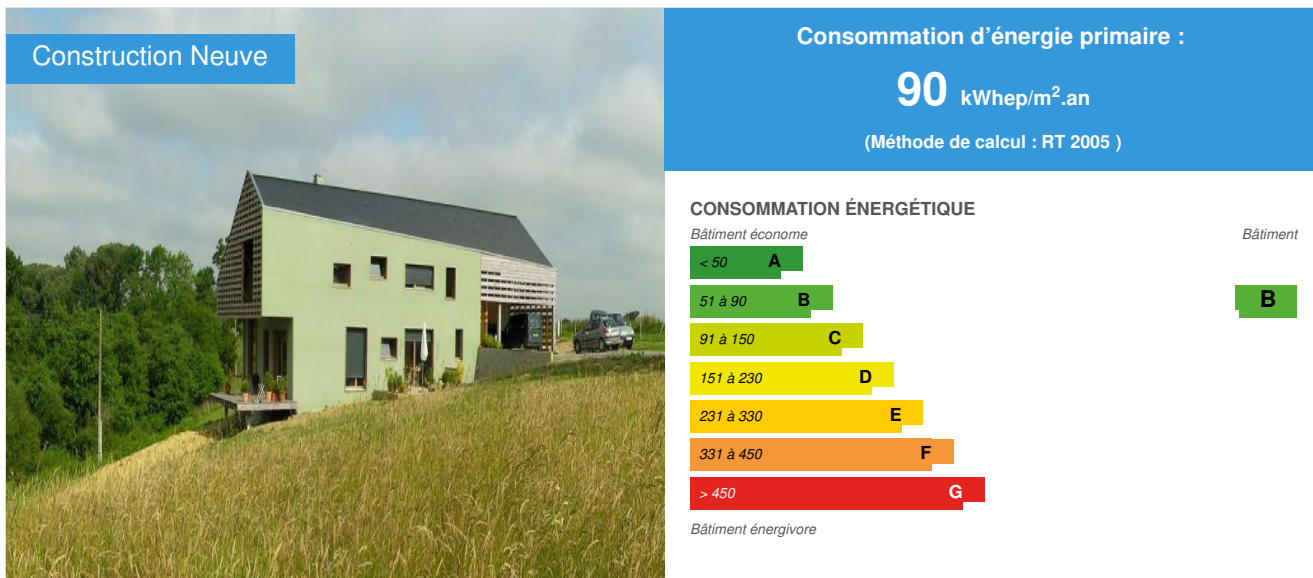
Construction Neuve

Consommation d’énergie primaire :

90 kWhep/m$^2$.an

(Méthode de calcul : RT 2005 )

CONSOMMATION ÉNERGÉTIQUE

Bâtiment économe

Bâtiment

< 50 A

51 à 90 B

B

91 à 150 C

151 à 230 D

231 à 330 E

331 à 450 F

> 450 G

Bâtiment énergivore